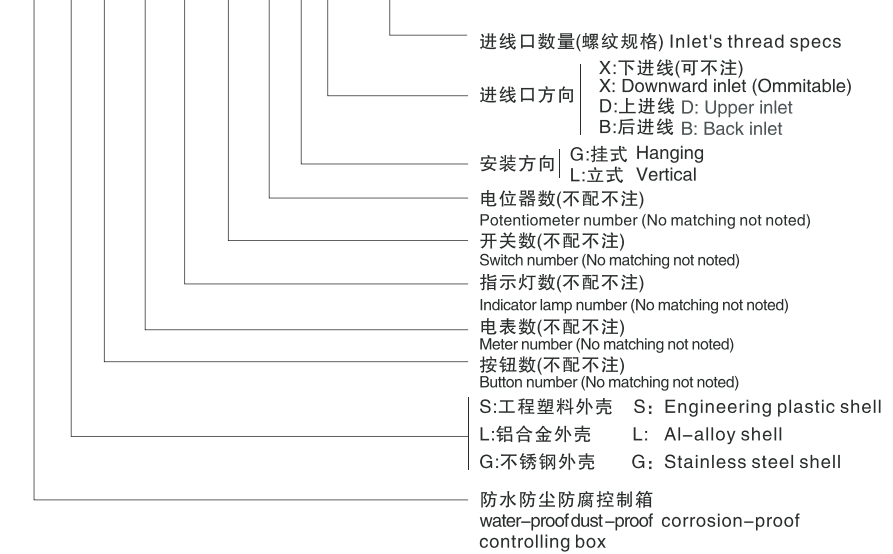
进线口数量(螺纹规格) Inlet's thread specs

进线口方向
X:下进线(可不注)
X: Downward inlet (Ommitable)
D:上进线 D: Upper inlet
B:后进线 B: Back inlet

安装方向
G:挂式 Hanging
L:立式 Vertical

电位器数(不配不注)
Potentiometer number (No matching not noted)

开关数(不配不注)
Switch number (No matching not noted)

指示灯数(不配不注)
Indicator lamp number (No matching not noted)

电表数(不配不注)
Meter number (No matching not noted)

按钮数(不配不注)
Button number (No matching not noted)

S:工程塑料外壳 S: Engineering plastic shell
L:铝合金外壳 L: Al-alloy shell
G:不锈钢外壳 G: Stainless steel shell

防水防尘防腐控制箱
water-proof dust-proof corrosion-proof controlling box